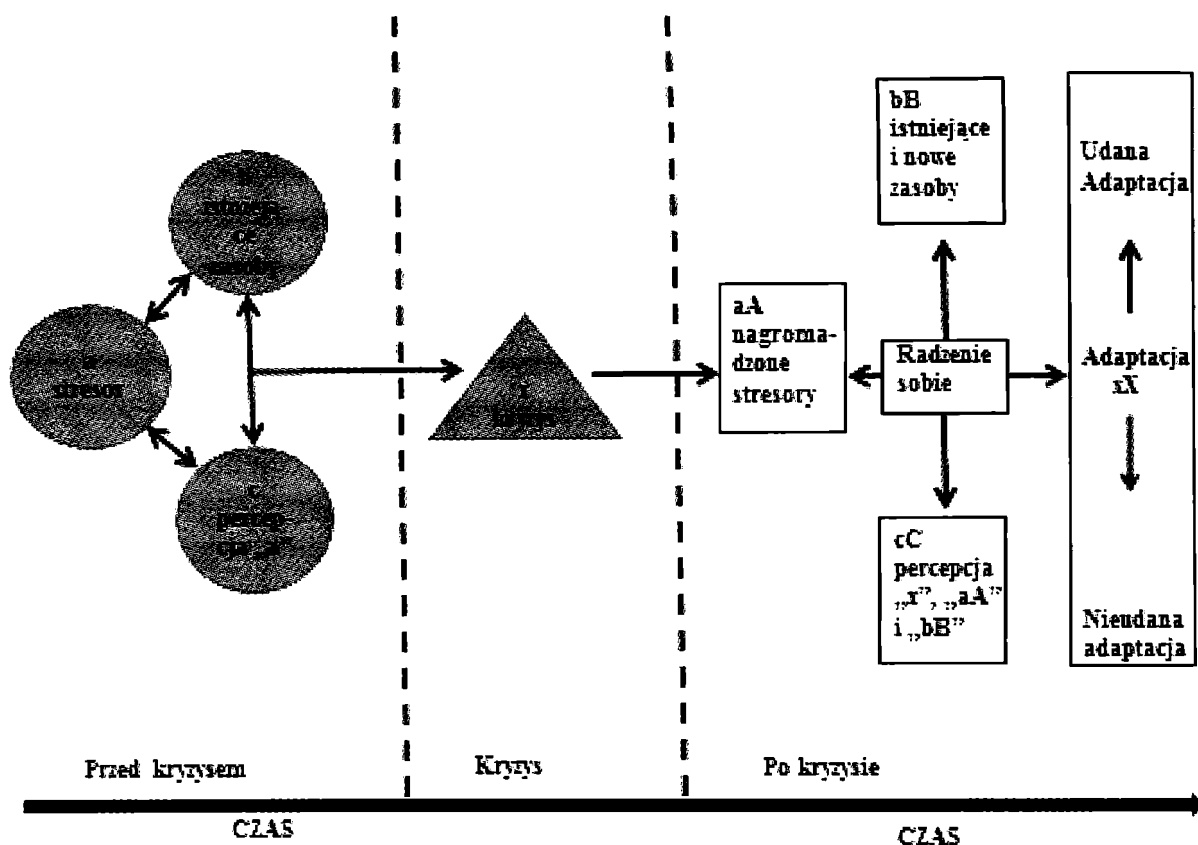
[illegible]

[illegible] stresor

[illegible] percepcja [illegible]

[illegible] kryzys

aA nagromadzone stresory

bB istniejące i nowe zasoby

Radzenie sobie

cC percepcja „x", „aA" i „bB"

Udana Adaptacja

Adaptacja xX

Nieudana adaptacja

Przed kryzysem

Kryzys

Po kryzysie

CZAS

CZAS